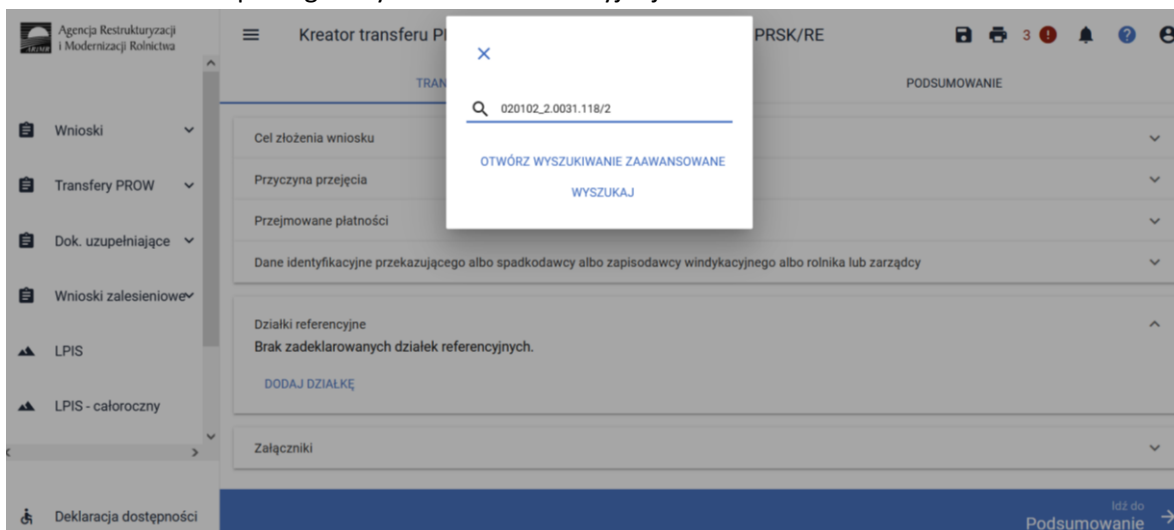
Agencja Restrukturyzacji i Modernizacji Rolnictwa

Kreator transferu Pl

PRSK/RE

3

TRAN

PODSUMOWANIE

020102_2.0031.118/2

OTWÓRZ WYSZUKIWANIE ZAAWANSOWANE

WYSZUKAJ

Wnioski

Transfery PROW

Dok. uzupełniające

Wnioski zalesieniowe

LPIS

LPIS - całoroczny

Deklaracja dostępności

Cel złożenia wniosku

Przyczyna przejęcia

Przejmowane płatności

Dane identyfikacyjne przekazującego albo spadkodawcy albo zapisodawcy windykacyjnego albo rolnika lub zarządcy

Działki referencyjne

Brak zadeklarowanych działek referencyjnych.

DODAJ DZIAŁKĘ

Załączniki

Idź do Podsumowanie